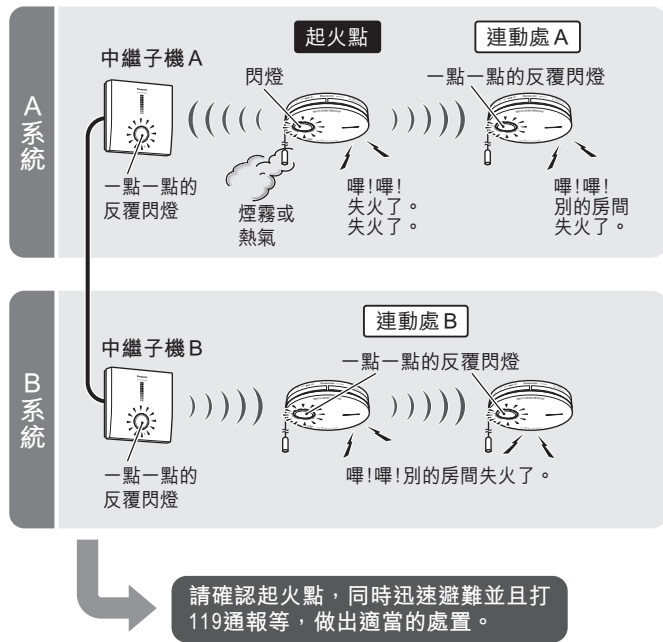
A系統

中繼子機A

起火點

連動處A

閃燈

一點一點的反覆閃燈

一點一點的反覆閃燈

煙霧或熱氣

嗶!嗶!失火了。失火了。

嗶!嗶!別的房間失火了。

B系統

中繼子機B

連動處B

一點一點的反覆閃燈

一點一點的反覆閃燈

嗶!嗶!別的房間失火了。

請確認起火點，同時迅速避難並且打119通報等，做出適當的處置。